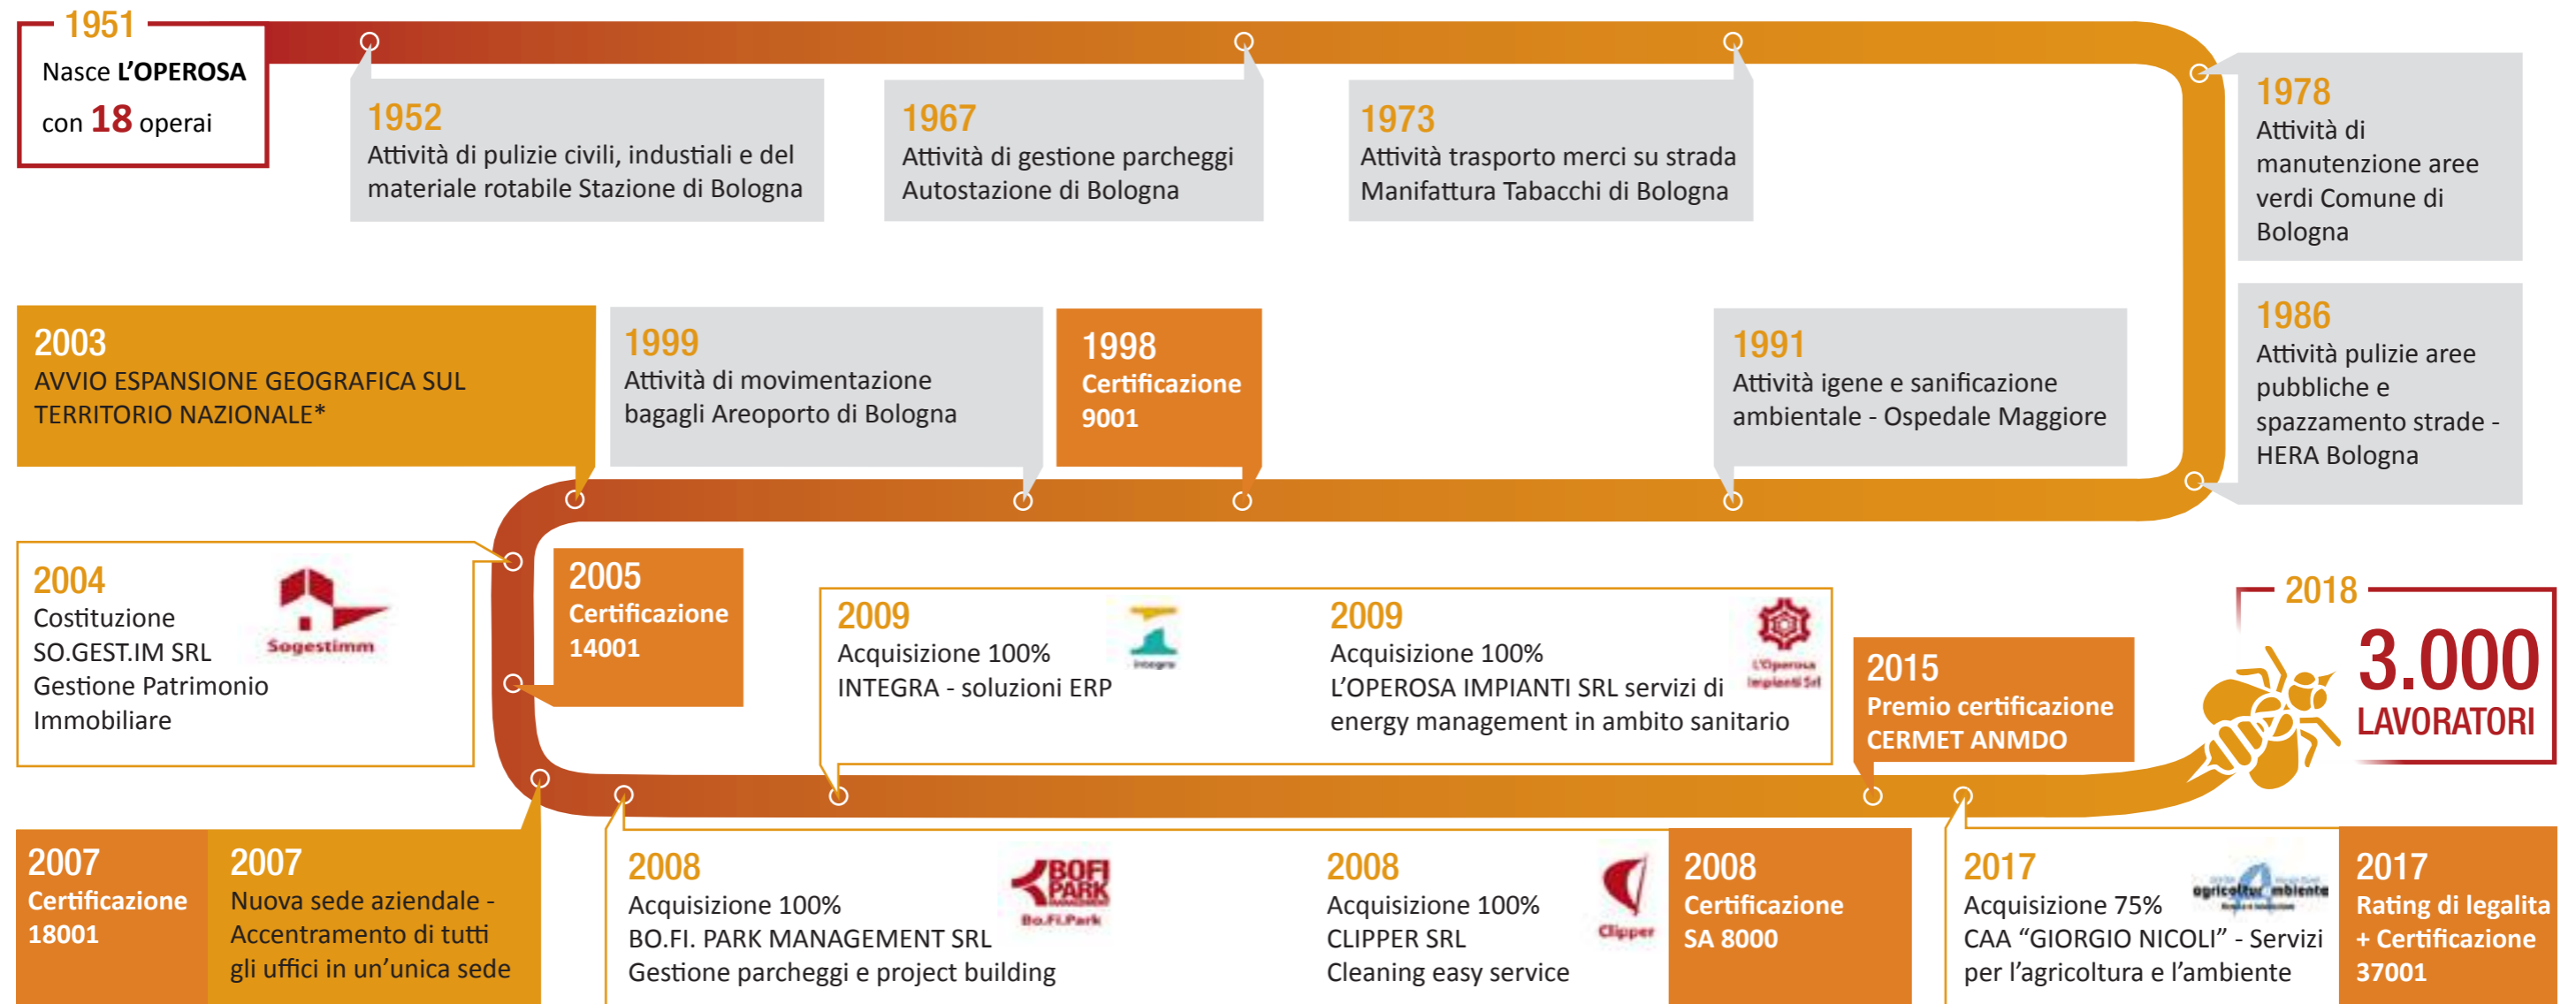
1951
Nasce L'OPEROSA con 18 operai

1952
Attività di pulizie civili, industiali e del materiale rotabile Stazione di Bologna

1967
Attività di gestione parcheggi Autostazione di Bologna

1973
Attività trasporto merci su strada Manifattura Tabacchi di Bologna

1978
Attività di manutenzione aree verdi Comune di Bologna

1986
Attività pulizie aree pubbliche e spazzamento strade - HERA Bologna

2003
AVVIO ESPANSIONE GEOGRAFICA SUL TERRITORIO NAZIONALE*

1999
Attività di movimentazione bagagli Areoporto di Bologna

1998
Certificazione 9001

1991
Attività igene e sanificazione ambientale - Ospedale Maggiore

2004
Costituzione SO.GEST.IM SRL Gestione Patrimonio Immobiliare

Sogestimm

2005
Certificazione 14001

2009
Acquisizione 100% INTEGRA - soluzioni ERP

integra

2009
Acquisizione 100% L'OPEROSA IMPIANTI SRL servizi di energy management in ambito sanitario

L'Operosa Impianti Srl

2015
Premio certificazione CERMET ANMDO

2018
3.000
LAVORATORI

2007
Certificazione 18001

2007
Nuova sede aziendale - Accentramento di tutti gli uffici in un'unica sede

2008
Acquisizione 100% BO.FI. PARK MANAGEMENT SRL Gestione parcheggi e project building

BOFI PARK
Bo.Fi.Park

2008
Acquisizione 100% CLIPPER SRL Cleaning easy service

Clipper

2008
Certificazione SA 8000

2017
Acquisizione 75% CAA "GIORGIO NICOLI" - Servizi per l'agricoltura e l'ambiente

agricoltura ambiente

2017
Rating di legalita + Certificazione 37001